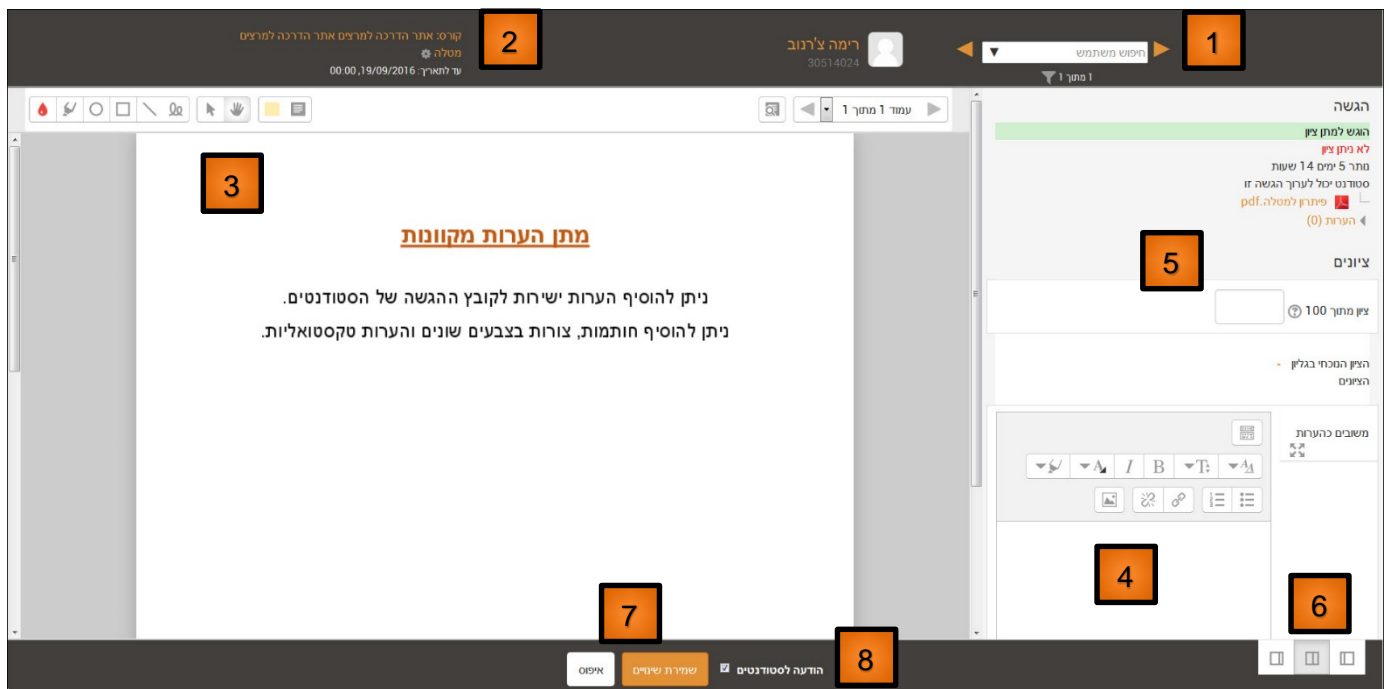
1

חיפוש משתמש

1 מתוך 1

רימה צ'רנוב
30514024

קורס: אתר הדרכה למרצים אתר הדרכה למרצים
מטלה
עד לתאריך: 19/09/2016, 00:00

2

עמוד 1 מתוך 1

3

מתן הערות מקוונות

ניתן להוסיף הערות ישירות לקובץ ההגשה של הסטודנטים.
ניתן להוסיף חותמות, צורות בצבעים שונים והערות טקסטואליות.

הגשה
הוגש למתן ציון
לא ניתן ציון
מתר 5 ימים 14 שעות
סטודנט יכול לערוך הגשה זו
פיתרון למטלה.pdf
הערות (0)

ציונים

5

ציון מתוך 100

הציון הנוכחי בגליון הציונים

משובים כהערות

4

6

7

8

הודעה לסטודנטים

שמירת שינויים

איפוס